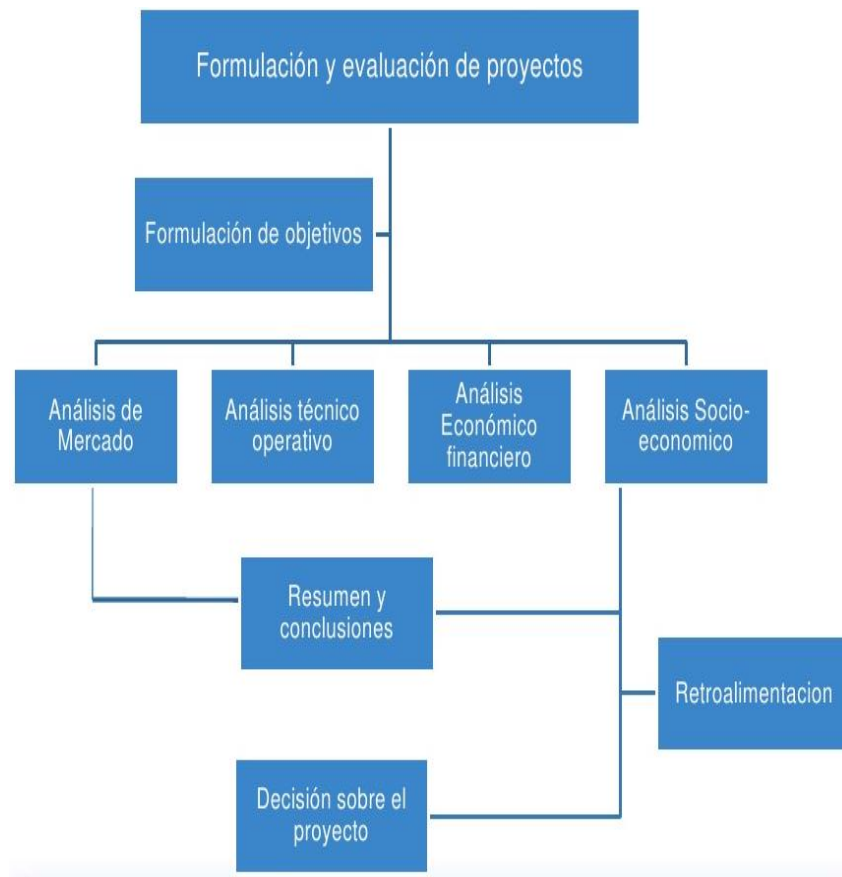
Formulación y evaluación de proyectos

Formulación de objetivos

Análisis de Mercado

Análisis técnico operativo

Análisis Económico financiero

Análisis Socio-economico

Resumen y conclusiones

Retroalimentacion

Decisión sobre el proyecto